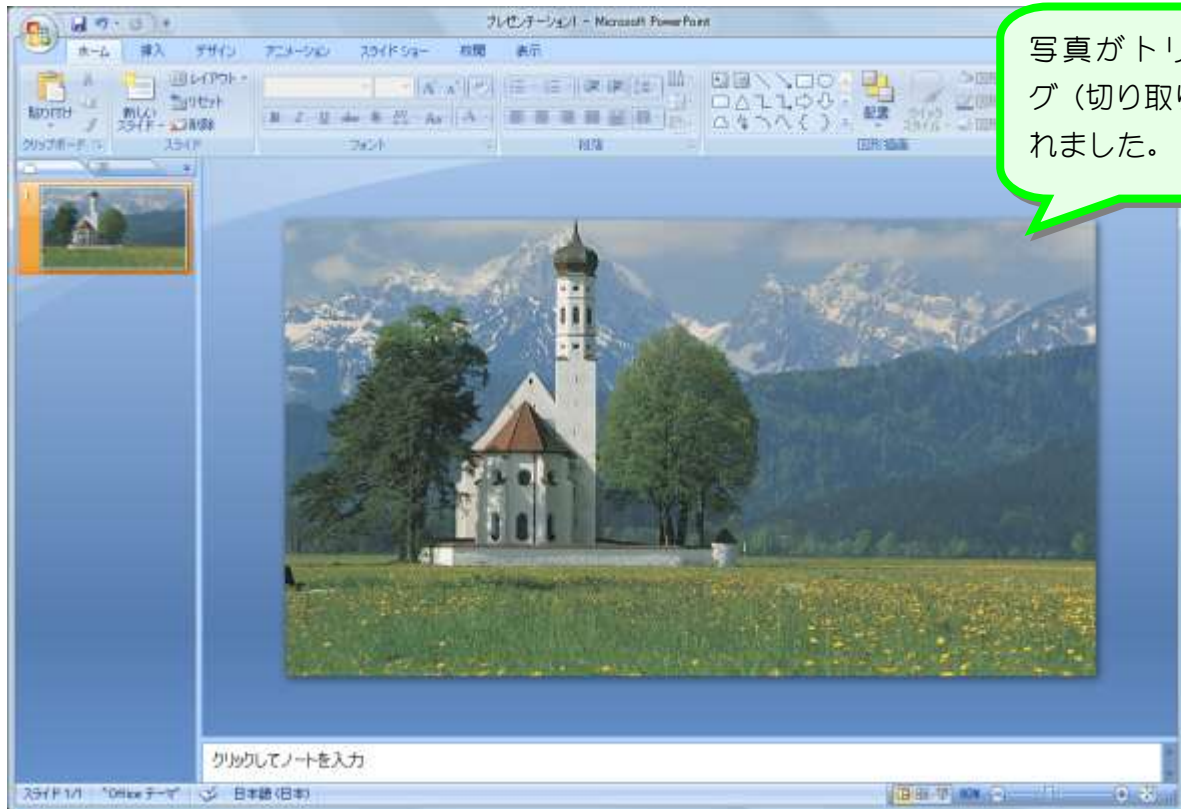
プレゼンテーション1 - Microsoft PowerPoint

ホーム 挿入 デザイン アニメーション スライドショー 校閲 表示

貼り付け
新しいスライド
レイアウト
リセット
削除
クリップボード
スライド
フォント
段落
配置
クイックスタイル
図形描画

写真がトリ
グ（切り取り
れました。

クリックしてノートを入力

スライド 1/1 "Office テーマ" 日本語(日本)